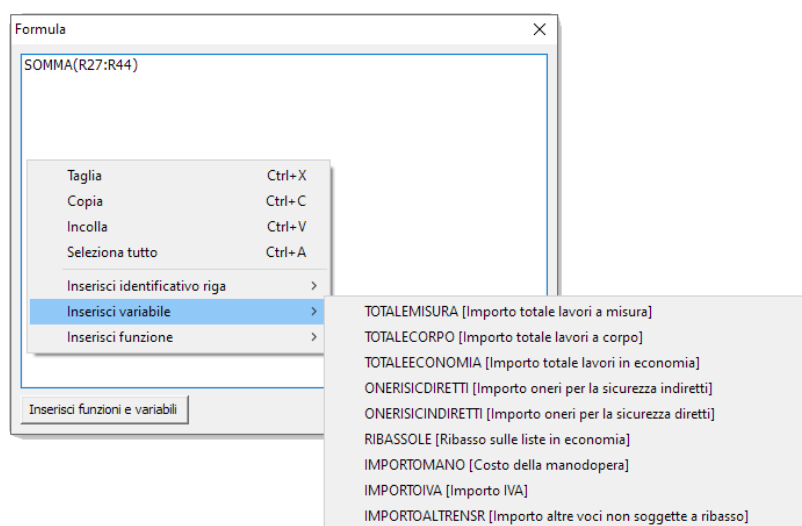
Formula

SOMMA(R27:R44)

Taglia Ctrl+X
Copia Ctrl+C
Incolla Ctrl+V
Seleziona tutto Ctrl+A
Inserisci identificativo riga >
Inserisci variabile >
Inserisci funzione >

TOTALEMISURA [Importo totale lavori a misura]
TOTALECORPO [Importo totale lavori a corpo]
TOTALEECONOMIA [Importo totale lavori in economia]
ONERISICDIRETTI [Importo oneri per la sicurezza indiretti]
ONERISICINDIRETTI [Importo oneri per la sicurezza diretti]
RIBASSOLE [Ribasso sulle liste in economia]
IMPORTOMANO [Costo della manodopera]
IMPORTOIVA [Importo IVA]
IMPORTOALTRENSR [Importo altre voci non soggette a ribasso]

Inserisci funzioni e variabili